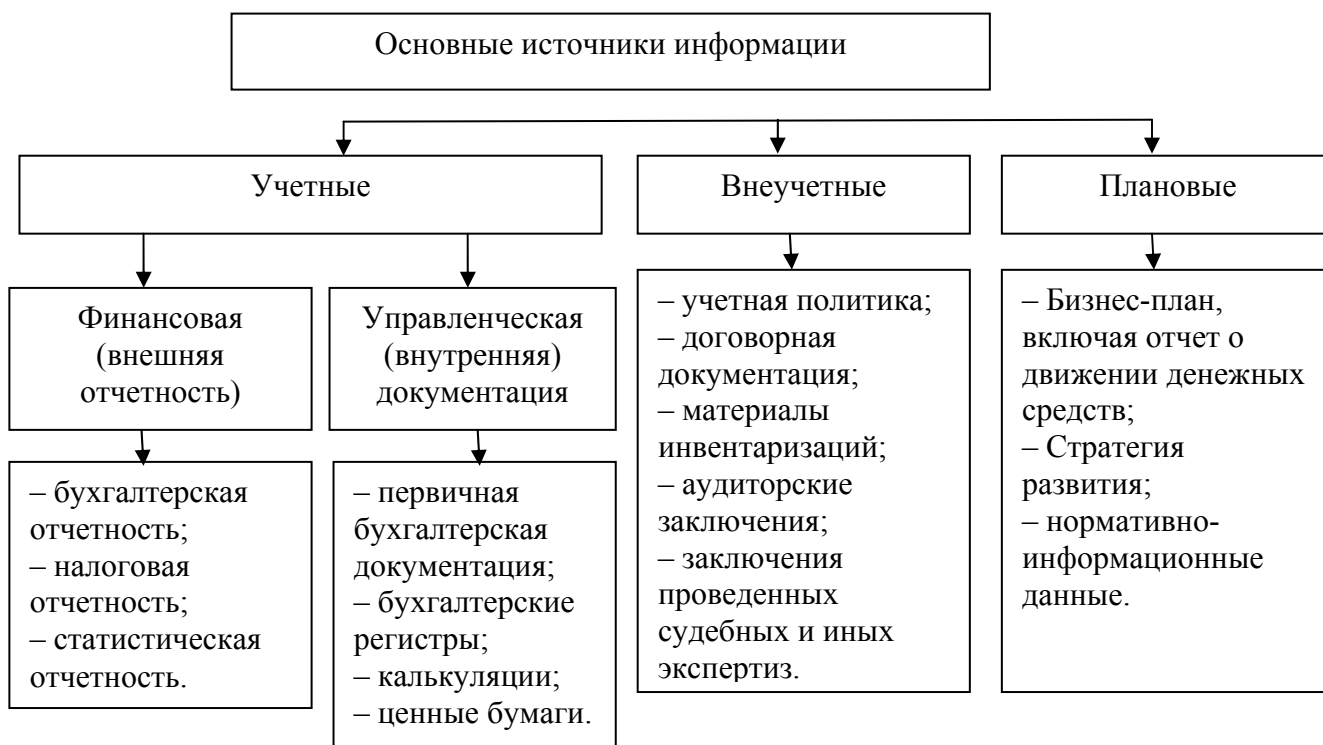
Основные источники информации

Учетные

Внеучетные

Плановые

Финансовая (внешняя отчетность)

Управленческая (внутренняя) документация

– учетная политика;
– договорная документация;
– материалы инвентаризаций;
– аудиторские заключения;
– заключения проведенных судебных и иных экспертиз.

– Бизнес-план, включая отчет о движении денежных средств;
– Стратегия развития;
– нормативно-информационные данные.

– бухгалтерская отчетность;
– налоговая отчетность;
– статистическая отчетность.

– первичная бухгалтерская документация;
– бухгалтерские регистры;
– калькуляции;
– ценные бумаги.